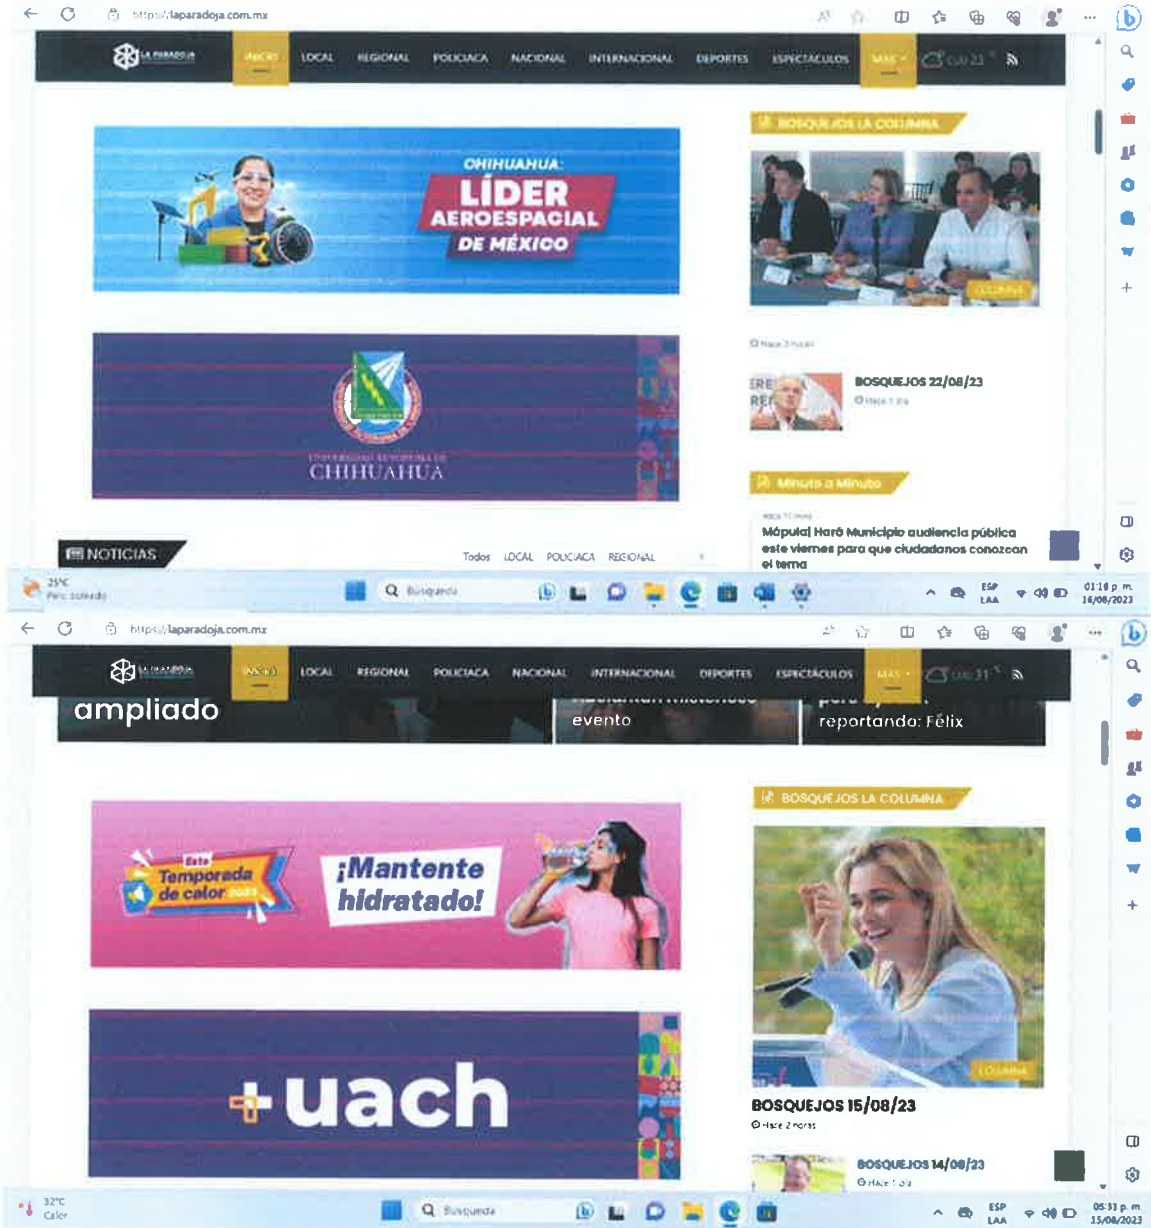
https://laparadoja.com.mx

LA PARADOJA

INICIO LOCAL REGIONAL POLICIACA NACIONAL INTERNACIONAL DEPORTES ESPECTACULOS MAS

CHIHUAHUA: LÍDER AEROESPACIAL DE MÉXICO

UNIVERSIDAD AUTÓNOMA DE CHIHUAHUA

NOTICIAS

Todos LOCAL POLICIACA REGIONAL

BOSQUEJOS LA COLUMNA

COLUMNA

Hace 2 horas

BOSQUEJOS 22/08/23

Hace 1 día

Minuto a Minuto

Hace 11 min

Mápula| Haró Municipio audiencia pública este viernes para que ciudadanos conozcan el tema

25°C
Parc. soleado

Búsqueda

ESP LAA

01:18 p. m.
16/08/2023

https://laparadoja.com.mx

LA PARADOJA

INICIO LOCAL REGIONAL POLICIACA NACIONAL INTERNACIONAL DEPORTES ESPECTACULOS MAS

ampliado

evento

reportando: Félix

BOSQUEJOS LA COLUMNA

Este Temporada de calor 2023

¡Mantente hidratado!

+uach

COLUMNA

BOSQUEJOS 15/08/23

Hace 2 horas

BOSQUEJOS 14/08/23

Hace 1 día

32°C
Calor

Búsqueda

ESP LAA

05:31 p. m.
15/08/2023